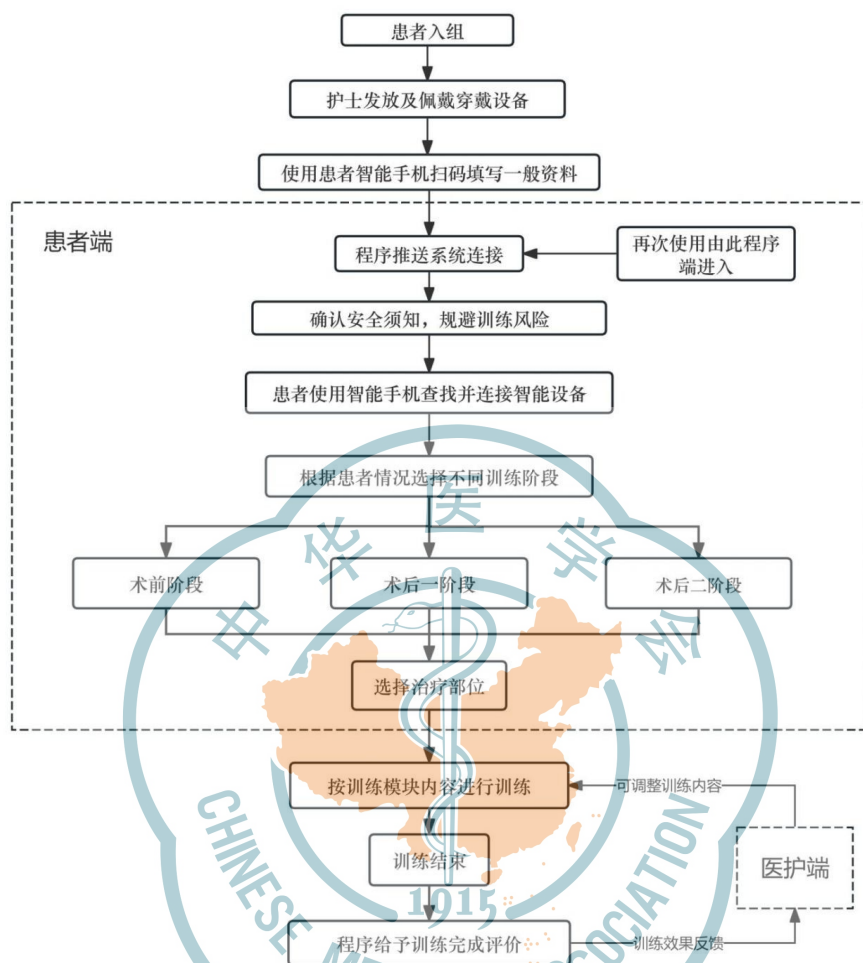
患者入组

护士发放及佩戴穿戴设备

使用患者智能手机扫码填写一般资料

患者端

程序推送系统连接

再次使用由此程序端进入

确认安全须知，规避训练风险

患者使用智能手机查找并连接智能设备

根据患者情况选择不同训练阶段

术前阶段

术后一阶段

术后二阶段

选择治疗部位

按训练模块内容进行训练

可调整训练内容

医护端

训练结束

程序给予训练完成评价

训练效果反馈

中华医学会

CHINESE MEDICAL ASSOCIATION

1915